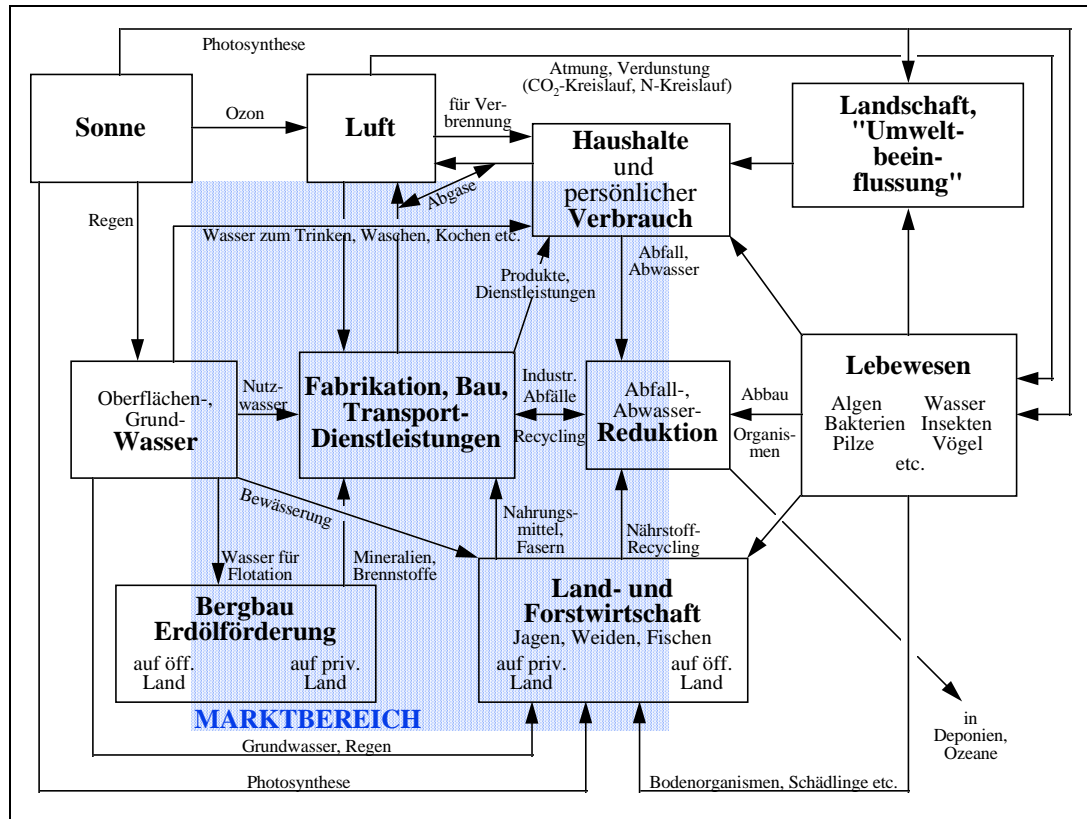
Photosynthese

Sonne

Ozon

Luft

Atmung, Verdunstung
($CO_2$-Kreislauf, N-Kreislauf)

für Verbrennung

Landschaft, "Umweltbeeinflussung"

Haushalte und persönlicher Verbrauch

Abgase

Regen

Wasser zum Trinken, Waschen, Kochen etc.

Abfall, Abwasser

Produkte, Dienstleistungen

Oberflächen-, Grund-Wasser

Nutzwasser

Fabrikation, Bau, Transport-Dienstleistungen

Industr. Abfälle

Recycling

Abfall-, Abwasser-Reduktion

Abbau

Organismen

Lebewesen

Algen
Bakterien
Pilze

Wasser
Insekten
Vögel
etc.

Bewässerung

Nahrungsmittel, Fasern

Nährstoff-Recycling

Wasser für Flotation

Mineralien, Brennstoffe

Bergbau Erdölförderung

auf öff. Land

auf priv. Land

Land- und Forstwirtschaft
Jagen, Weiden, Fischen

auf priv. Land

auf öff. Land

MARKTBEREICH

in Deponien, Ozeane

Grundwasser, Regen

Photosynthese

Bodenorganismen, Schädlinge etc.